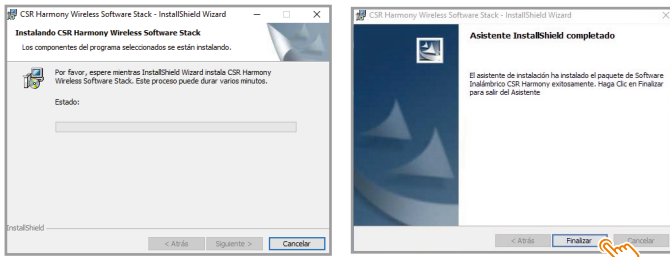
CSR Harmony Wireless Software Stack - InstallShield Wizard

Instalando CSR Harmony Wireless Software Stack

Los componentes del programa seleccionados se están instalando.

Por favor, espere mientras InstallShield Wizard instala CSR Harmony Wireless Software Stack. Este proceso puede durar varios minutos.

Estado:

InstallShield

< Atrás

Siguiente >

Cancelar

CSR Harmony Wireless Software Stack - InstallShield Wizard

Asistente InstallShield completado

El asistente de instalación ha instalado el paquete de Software Inalámbrico CSR Harmony exitosamente. Haga Clic en Finalizar para salir del Asistente

< Atrás

Finalizar

Cancelar